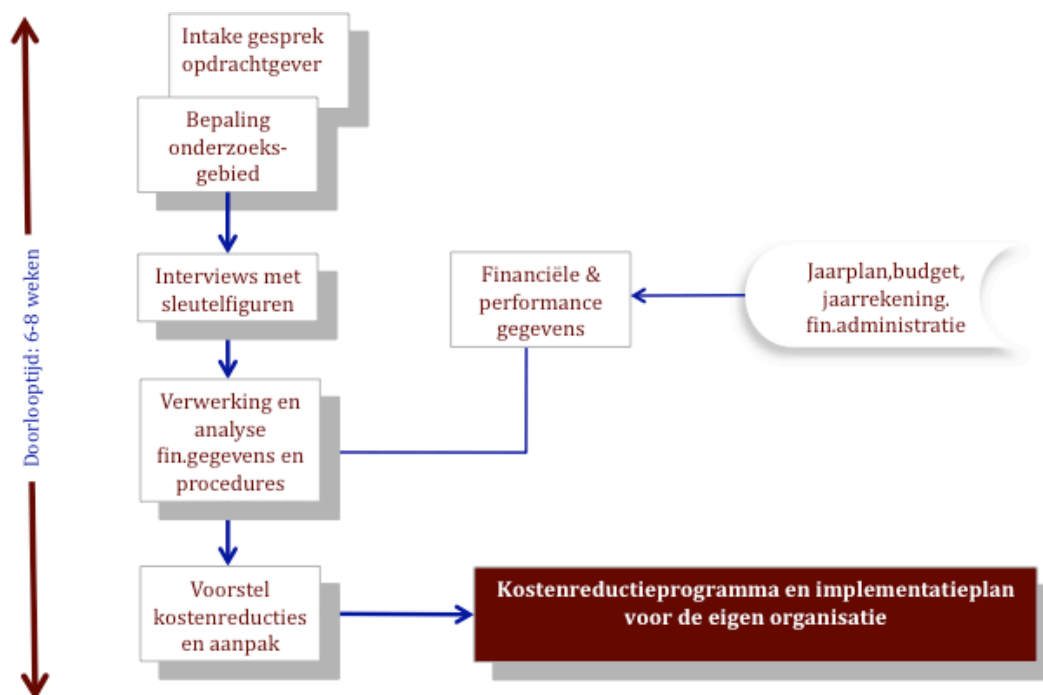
Doorlooptijd: 6-8 weken

Intake gesprek opdrachtgever

Bepaling onderzoeksgebied

Interviews met sleutelfiguren

Financiële & performance gegevens

Jaarplan,budget, jaarrekening. fin.administratie

Verwerking en analyse fin.gegevens en procedures

Voorstel kostenreducties en aanpak

Kostenreductieprogramma en implementatieplan voor de eigen organisatie